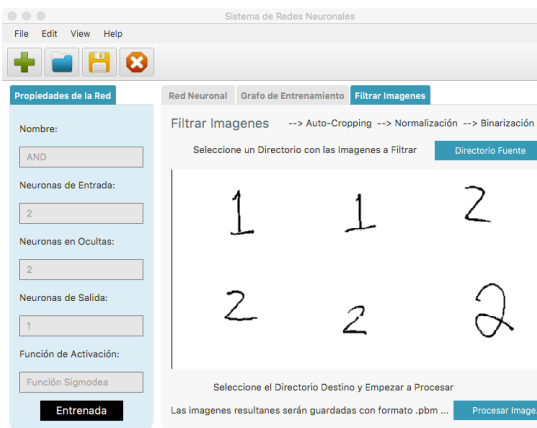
Sistema de Redes Neuronales

File Edit View Help

Propiedades de la Red

Nombre:

AND

Neuronas de Entrada:

2

Neuronas en Ocultas:

2

Neuronas de Salida:

1

Función de Activación:

Función Sigmodea

Entrenada

Red Neuronal | Grafo de Entrenamiento | Filtrar Imagenes

Filtrar Imagenes --> Auto-Cropping --> Normalización --> Binarización

Seleccione un Directorio con las Imagenes a Filtrar

Directorio Fuente

1 1 2

2 2 2

Seleccione el Directorio Destino y Empezar a Procesar

Las imagenes resultanes serán guardadas con formato .pbm ...

Procesar Image